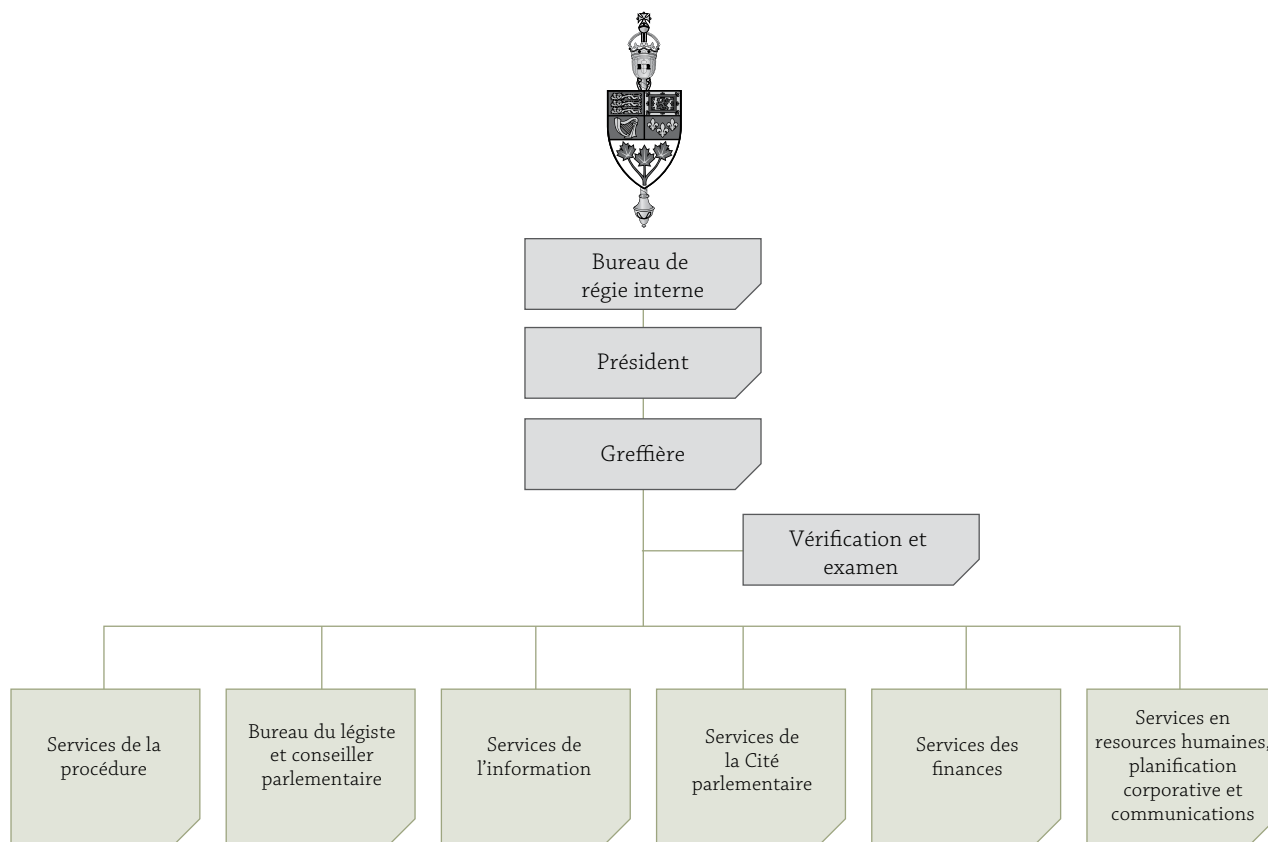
Bureau de régie interne

Président

Greffière

Vérification et examen

Services de la procédure

Bureau du légiste et conseiller parlementaire

Services de l'information

Services de la Cité parlementaire

Services des finances

Services en resources humaines, planification corporative et communications